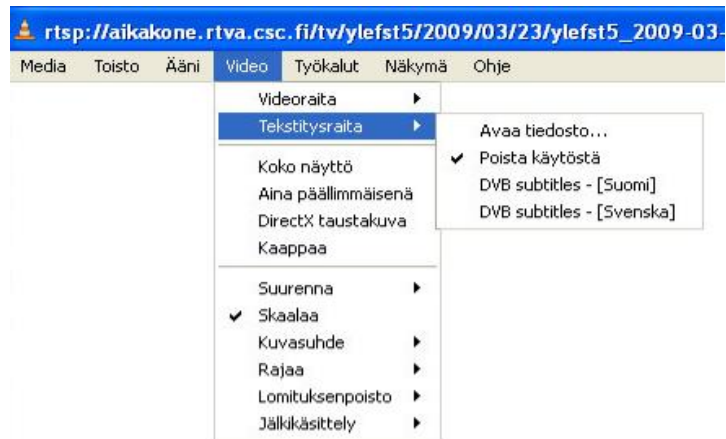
rtsp://aikakone.rtva.csc.fi/tv/ylefst5/2009/03/23/ylefst5_2009-03-

Media Toisto Ääni Video Työkalut Näkymä Ohje

Videoraita
Tekstitysraita
Koko näyttö
Aina päällimmäisenä
DirectX taustakuva
Kaappaa
Suurenna
✔ Skaalaa
Kuvasuhde
Rajaa
Lomituksenpoisto
Jälkikäsittely

Avaa tiedosto...
✔ Poista käytöstä
DVB subtitles - [Suomi]
DVB subtitles - [Svenska]